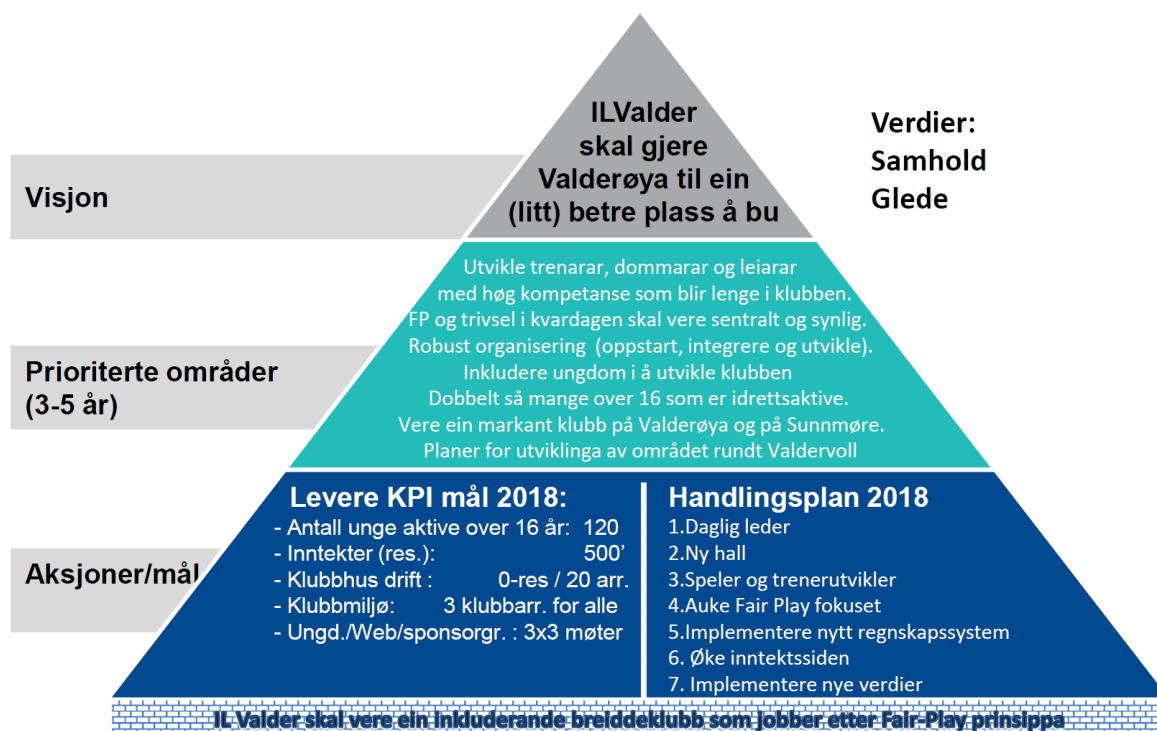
Visjon

ILValder skal gjere Valderøya til ein (litt) betre plass å bu

Verdier:
Samhold
Glede

Prioriterte områder (3-5 år)

Utvikle trenarar, dommarar og leiarar med høg kompetanse som blir lenge i klubben.
FP og trivsel i kvardagen skal vere sentralt og synlig.
Robust organisering (oppstart, integrere og utvikle).
Inkludere ungdom i å utvikle klubben
Dobbelt så mange over 16 som er idrettsaktive.
Vere ein markant klubb på Valderøya og på Sunnmøre.
Planer for utviklinga av området rundt Valdervoll

Aksjoner/mål

Levere KPI mål 2018:
- Antall unge aktive over 16 år: 120
- Inntekter (res.): 500'
- Klubbhus drift : 0-res / 20 arr.
- Klubbmiljø: 3 klubbarr. for alle
- Ungd./Web/sponsorgr. : 3x3 møter

Handlingsplan 2018
1.Daglig leder
2.Ny hall
3.Speler og trenerutvikler
4.Auke Fair Play fokuset
5.Implementere nytt regnskapssystem
6. Øke inntektssiden
7. Implementere nye verdier

IL Valder skal vere ein inkluderande breiddeklubb som jobber etter Fair-Play prinsippa